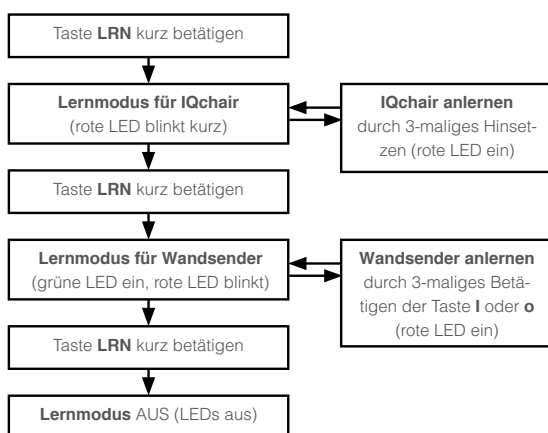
Taste **LRN** kurz betätigen

**Lernmodus für IQchair**
(rote LED blinkt kurz)

**IQchair anlernen**
durch 3-maliges Hinsetzen (rote LED ein)

Taste **LRN** kurz betätigen

**Lernmodus für Wandsender**
(grüne LED ein, rote LED blinkt)

**Wandsender anlernen**
durch 3-maliges Betätigen der Taste **I** oder **o**
(rote LED ein)

Taste **LRN** kurz betätigen

**Lernmodus** AUS (LEDs aus)